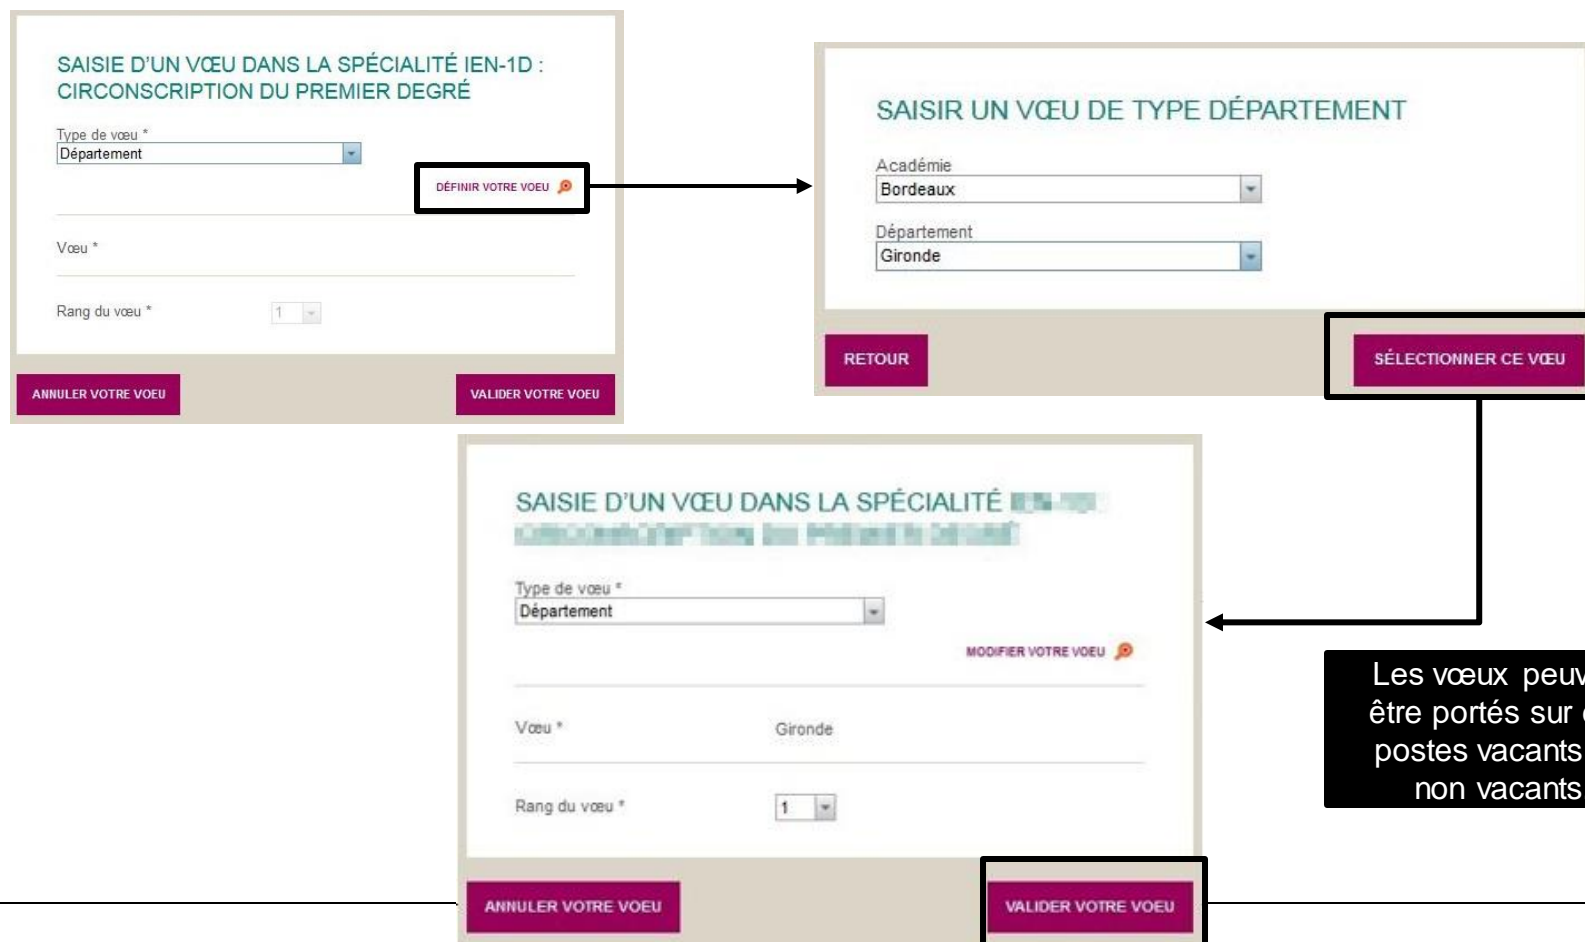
SAISIE D'UN VŒU DANS LA SPÉCIALITÉ IEN-1D : CIRCONSCRIPTION DU PREMIER DEGRÉ

Type de vœu *
Département

DÉFINIR VOTRE VOEU

Vœu *

Rang du vœu * 1

ANNULER VOTRE VOEU

VALIDER VOTRE VOEU

SAISIR UN VŒU DE TYPE DÉPARTEMENT

Académie
Bordeaux

Département
Gironde

RETOUR

SÉLECTIONNER CE VŒU

SAISIE D'UN VŒU DANS LA SPÉCIALITÉ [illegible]
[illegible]

Type de vœu *
Département

MODIFIER VOTRE VOEU

Vœu * Gironde

Rang du vœu * 1

ANNULER VOTRE VOEU

VALIDER VOTRE VOEU

Les vœux peuv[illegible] être portés sur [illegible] postes vacants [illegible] non vacants